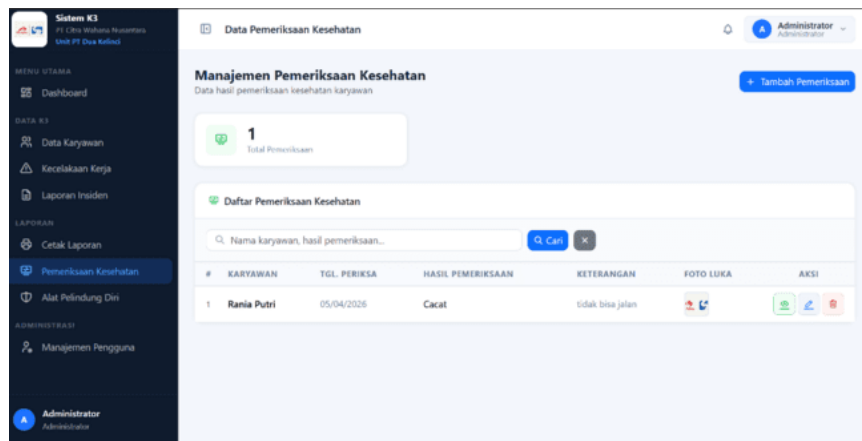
Sistem K3
PT Citra Wahana Nusantara
Unit PT Dua Kelinci

MENU UTAMA
Dashboard

DATA K3
Data Karyawan
Kecelakaan Kerja
Laporan Insiden

LAPORAN
Cetak Laporan
Pemeriksaan Kesehatan
Alat Pelindung Diri

ADMINISTRASI
Manajemen Pengguna

Administrator
Administrator

Data Pemeriksaan Kesehatan

Administrator
Administrator

Manajemen Pemeriksaan Kesehatan
Data hasil pemeriksaan kesehatan karyawan

+ Tambah Pemeriksaan

1
Total Pemeriksaan

Daftar Pemeriksaan Kesehatan

Nama karyawan, hasil pemeriksaan...
Cari

| # | KARYAWAN | TGL. PERIKSA | HASIL PEMERIKSAAN | KETERANGAN | FOTO LUKA | AKSI |
|---|---|---|---|---|---|---|
| 1 | Rania Putri | 05/04/2026 | Cacat | tidak bisa jalan | | |